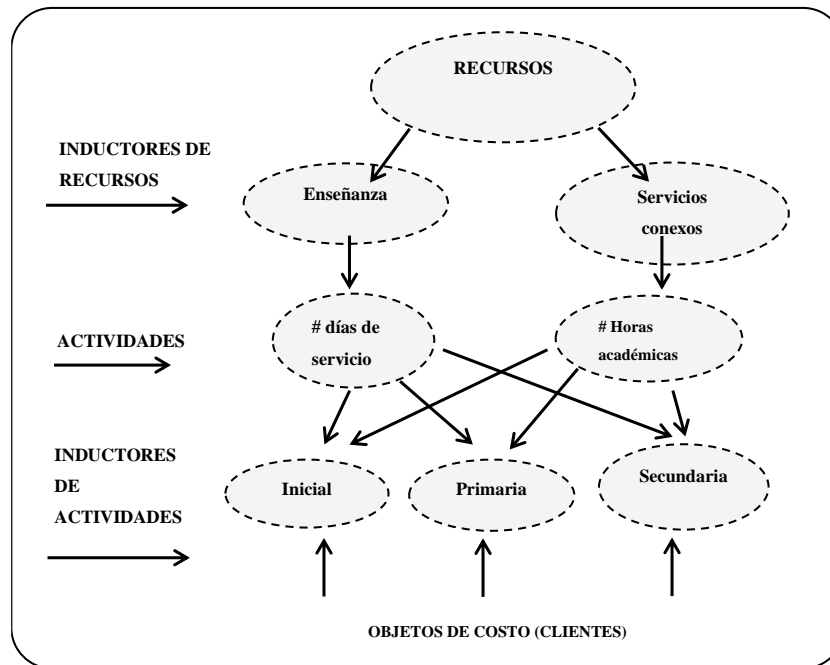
RECURSOS

INDUCTORES DE RECURSOS

Enseñanza

Servicios conexos

ACTIVIDADES

# días de servicio

# Horas académicas

INDUCTORES DE ACTIVIDADES

Inicial

Primaria

Secundaria

OBJETOS DE COSTO (CLIENTES)